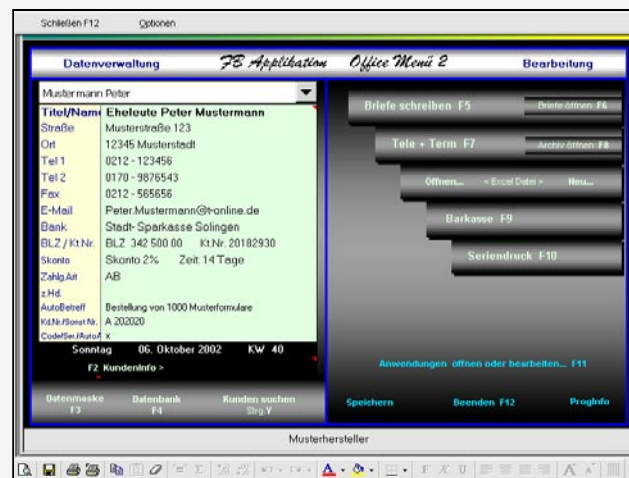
Schließen F12 Optionen

Datenverwaltung FB Applikation Office Menü 2 Bearbeitung

Mustermann Peter

| Titel/Name | Eheleute Peter Mustermann |
|---|---|
| Straße | Musterstraße 123 |
| Ort | 12345 Musterstadt |
| Tel 1 | 0212 - 123456 |
| Tel 2 | 0170 - 9876543 |
| Fax | 0212 - 565656 |
| E-Mail | Peter.Mustermann@t-online.de |
| Bank | Stadt- Sparkasse Solingen |
| BLZ / Kt.Nr. | BLZ 342 500 00 Kt.Nr. 20182930 |
| Skonto | Skonto 2% Zeit 14 Tage |
| Zahlg.Art | AB |
| z.Hd. | |
| AutoBetreff | Bestellung von 1000 Musterformulare |
| Kd.Nr./Sonst.Nr. | A 202020 |
| CodeSer./Autof | x |

Sonntag 06. Oktober 2002 KW 40

F2 KundenInfo >

Datenmaske F3 Datenbank F4 Kunden suchen Strg.Y

Briefe schreiben F5 Briefe öffnen F6

Tele + Term F7 Archiv öffnen F8

Öffnen... < Excel Datei > Neu...

Barkasse F9

Seriendruck F10

Anwendungen öffnen oder bearbeiten... F11

Speichern Beenden F12 ProgInfo

Musterhersteller